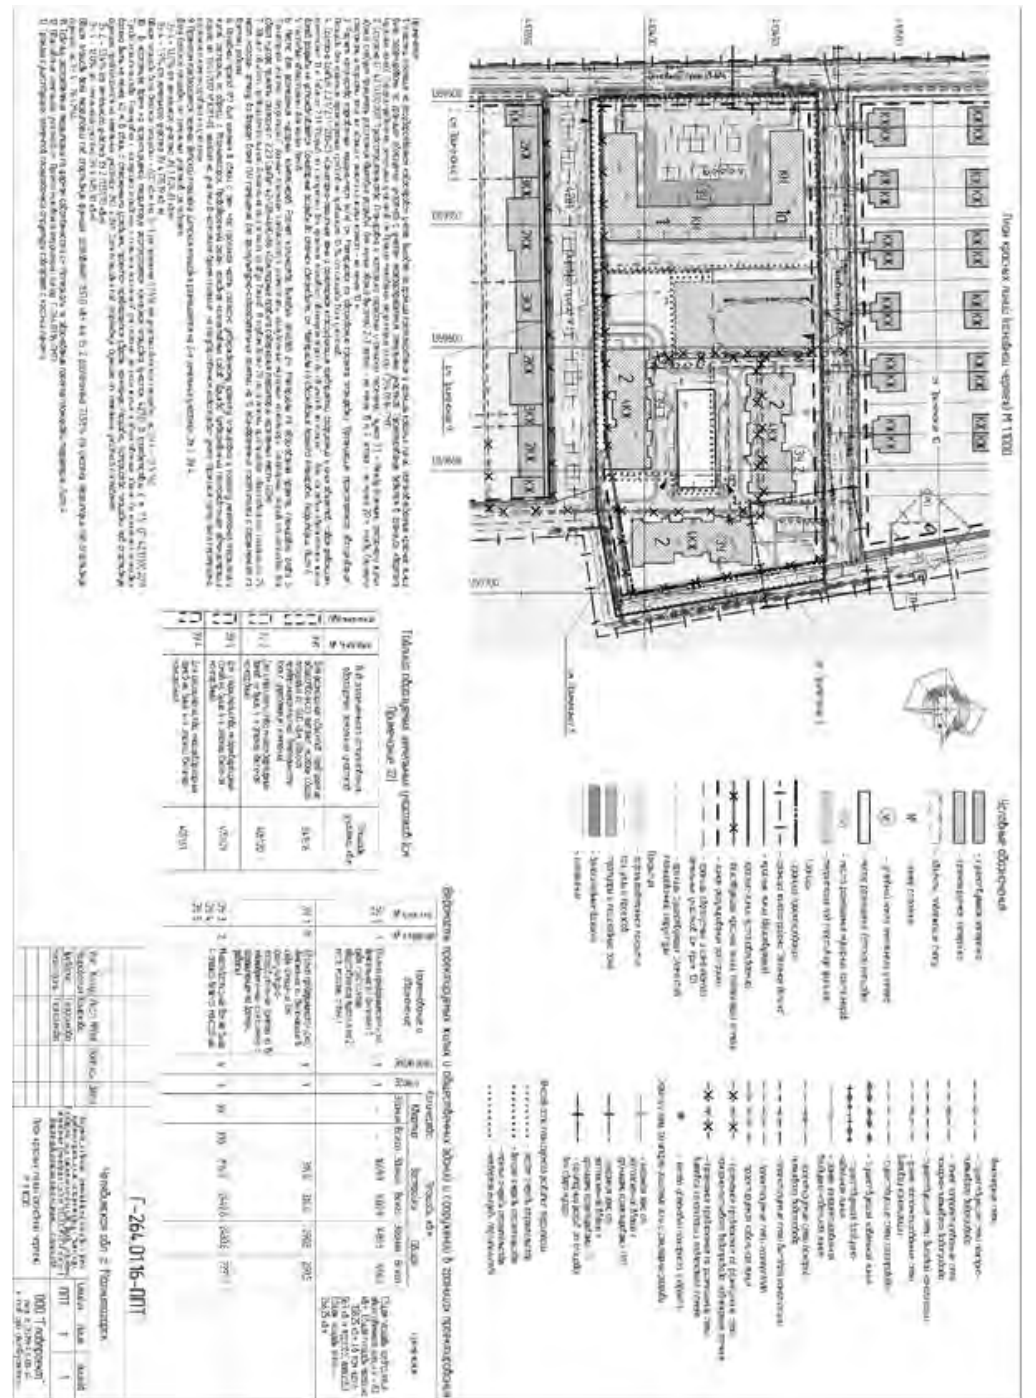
Лист красных линий (основной чертеж) М 1:1000

Условные обозначения

Таблица образуемых земельных участков

Ведомость проектируемых жилых и общественных зданий

Г-264.0116-ППТ

Чертеж красных линий

ООО "Геопроект"

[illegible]